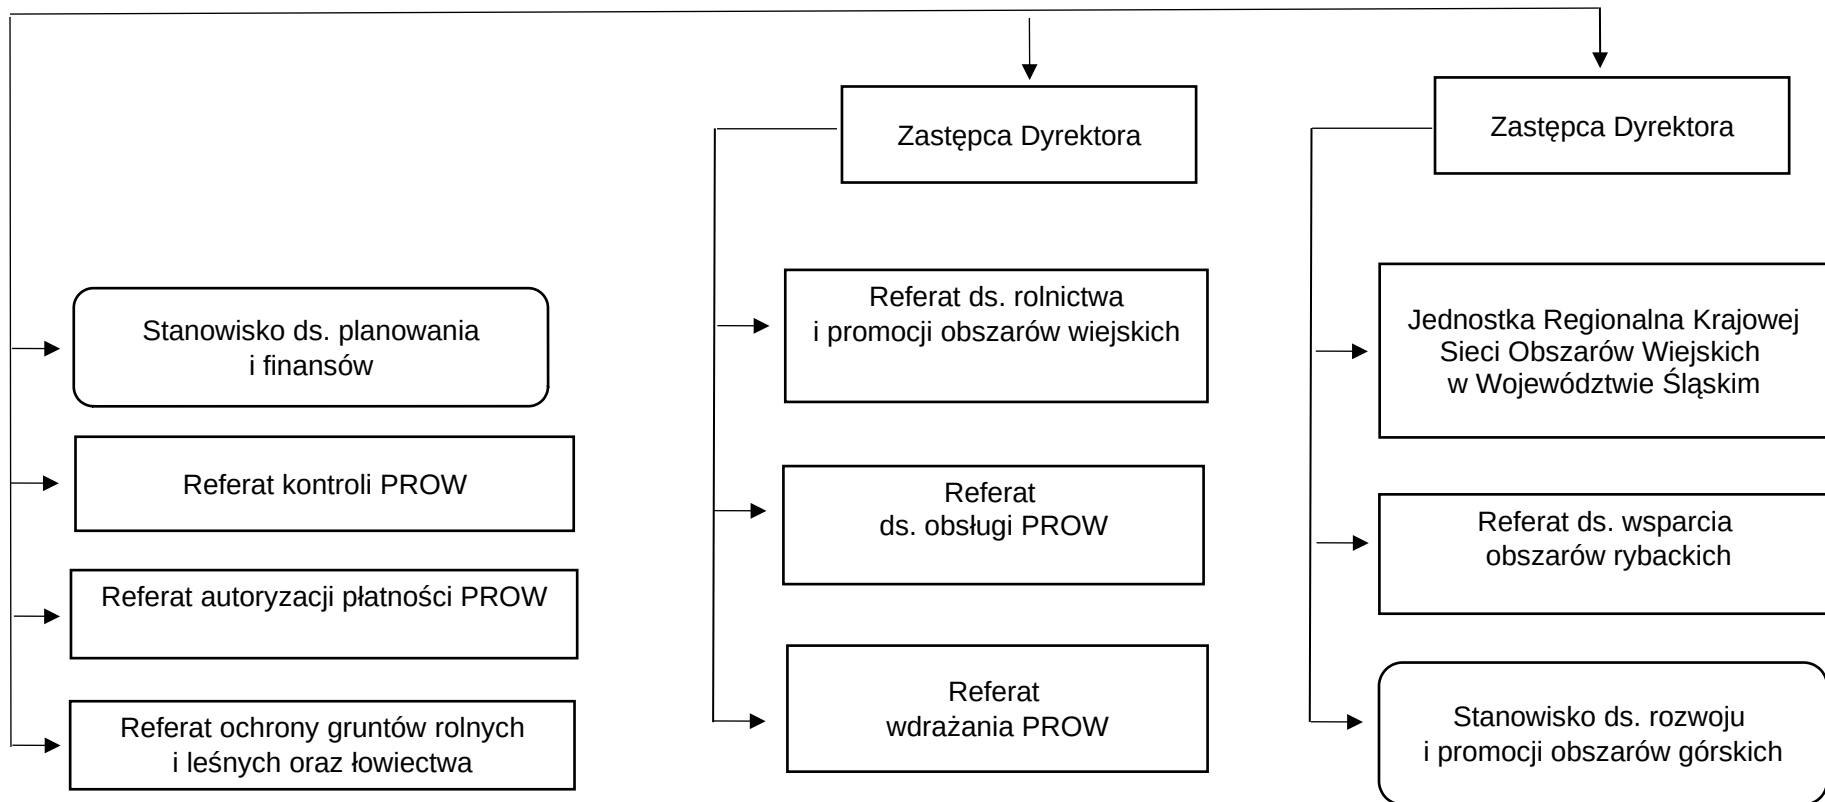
Zastępca Dyrektora

Zastępca Dyrektora

Stanowisko ds. planowania i finansów

Referat kontroli PROW

Referat autoryzacji płatności PROW

Referat ochrony gruntów rolnych i leśnych oraz łowiectwa

Referat ds. rolnictwa i promocji obszarów wiejskich

Referat ds. obsługi PROW

Referat wdrażania PROW

Jednostka Regionalna Krajowej Sieci Obszarów Wiejskich w Województwie Śląskim

Referat ds. wsparcia obszarów rybackich

Stanowisko ds. rozwoju i promocji obszarów górskich